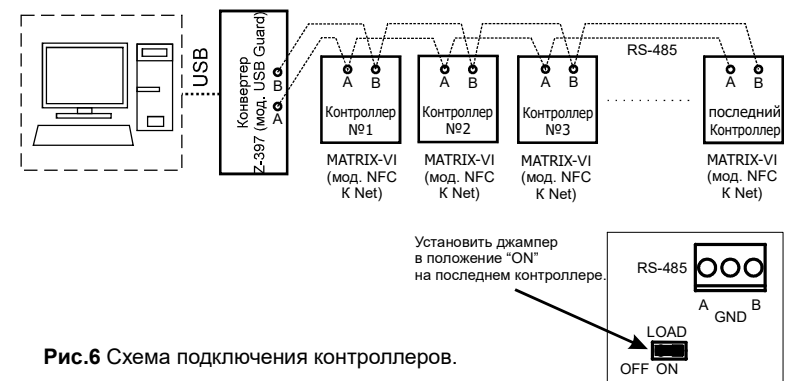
USB

Конвертер Z-397 (мод. USB Guard)

B

A

RS-485

A B

Контроллер №1

MATRIX-VI (мод. NFC K Net)

A B

Контроллер №2

MATRIX-VI (мод. NFC K Net)

A B

Контроллер №3

MATRIX-VI (мод. NFC K Net)

..........

A B

последний Контроллер

MATRIX-VI (мод. NFC K Net)

Установить джампер в положение "ON" на последнем контроллере.

RS-485

A GND B

LOAD

OFF ON

**Рис.6** Схема подключения контроллеров.